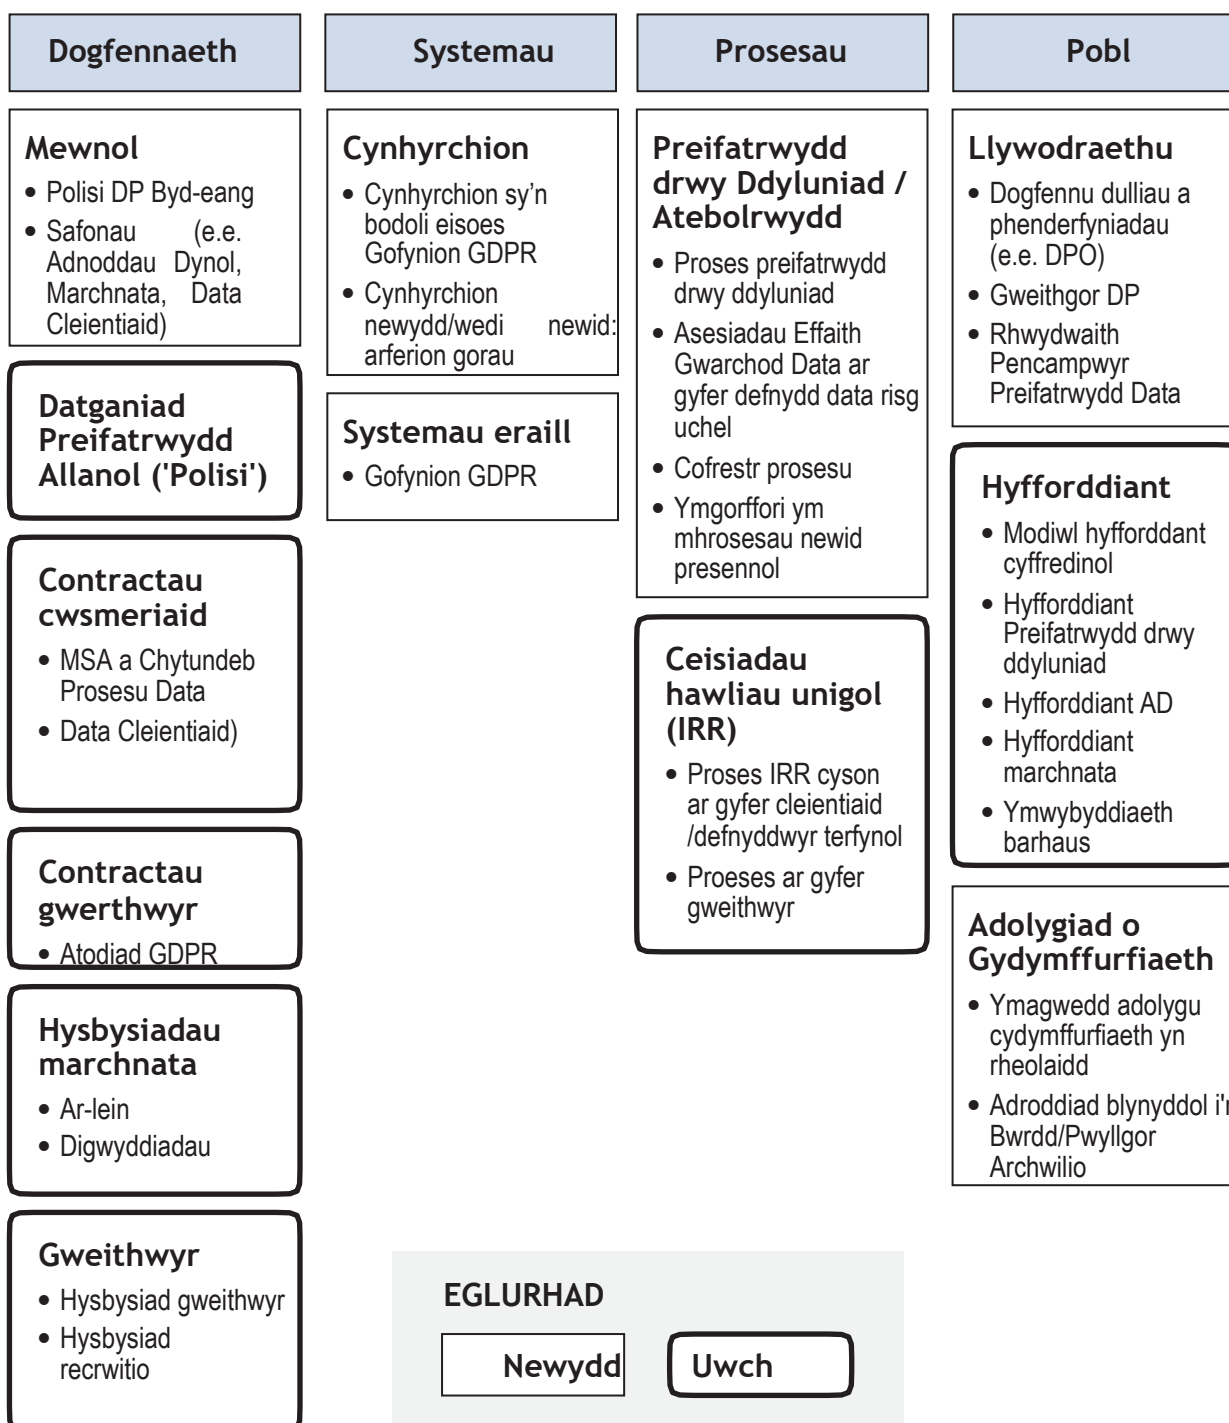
Dogfennaeth

Mewnol
- Polisi DP Byd-eang
- Safonau (e.e. Adnoddau Dynol, Marchnata, Data Cleientiaid)

Datganiad Preifatrwydd Allanol ('Polisi')

Contractau cwsmeriaid
- MSA a Chytundeb Prosesu Data
- Data Cleientiaid)

Contractau gwerthwyr
- Atodiad GDPR

Hysbysiadau marchnata
- Ar-lein
- Digwyddiadau

Gweithwyr
- Hysbysiad gweithwyr
- Hysbysiad recrwitio

Systemau

Cynhyrchion
- Cynhyrchion sy'n bodoli eisoes Gofynion GDPR
- Cynhyrchion newydd/wedi newid: arferion gorau

Systemau eraill
- Gofynion GDPR

Prosesau

Preifatrwydd drwy Ddyluniad / Atebolrwydd
- Proses preifatrwydd drwy ddyluniad
- Asesiadau Effaith Gwarchod Data ar gyfer defnydd data risg uchel
- Cofrestr prosesu
- Ymgorffori ym mhrosesau newid presennol

Ceisiadau hawliau unigol (IRR)
- Proses IRR cyson ar gyfer cleientiaid /defnyddwyr terfynol
- Proeses ar gyfer gweithwyr

Pobl

Llywodraethu
- Dogfennu dulliau a phenderfyniadau (e.e. DPO)
- Gweithgor DP
- Rhwydwaith Pencampwyr Preifatrwydd Data

Hyfforddiant
- Modiwl hyfforddant cyffredinol
- Hyfforddiant Preifatrwydd drwy ddyluniad
- Hyfforddiant AD
- Hyfforddiant marchnata
- Ymwybyddiaeth barhaus

Adolygiad o Gydymffurfiaeth
- Ymagwedd adolygu cydymffurfiaeth yn rheolaidd
- Adroddiad blynyddol i'r Bwrdd/Pwyllgor Archwilio

EGLURHAD
Newydd
Uwch